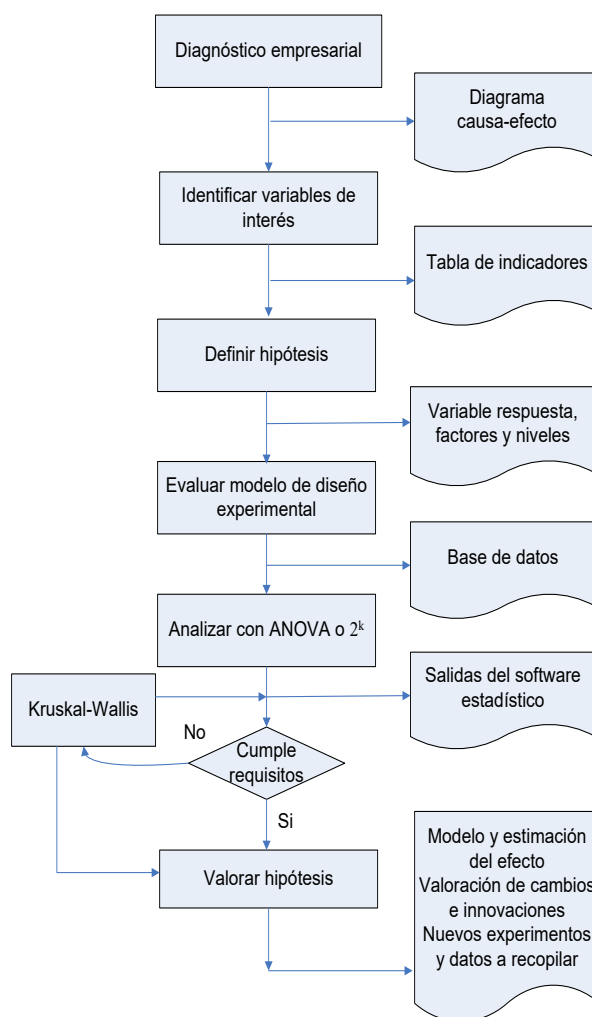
Diagnóstico empresarial

Diagrama causa-efecto

Identificar variables de interés

Tabla de indicadores

Definir hipótesis

Variable respuesta, factores y niveles

Evaluar modelo de diseño experimental

Base de datos

Analizar con ANOVA o $2^k$

Kruskal-Wallis

Salidas del software estadístico

No

Cumple requisitos

Si

Valorar hipótesis

Modelo y estimación del efecto
Valoración de cambios e innovaciones
Nuevos experimentos y datos a recopilar